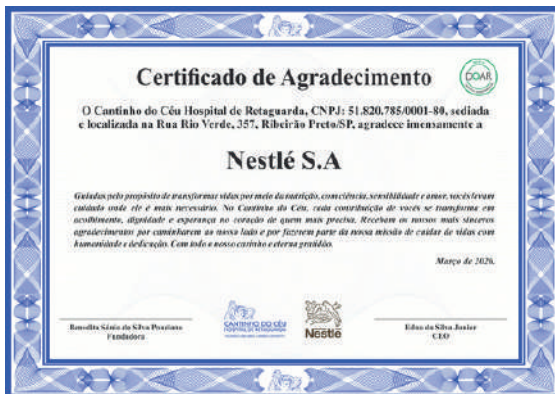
Certificado de Agradecimento

DOAR

O Cantinho do Céu Hospital de Retaguarda, CNPJ: 51.820.785/0001-80, sediada e localizada na Rua Rio Verde, 357, Ribeirão Preto/SP, agradece imensamente a

Nestlé S.A

Guiados pelo propósito de transformar vidas por meio da nutrição, consciência, sensibilidade e amor, vocês levam cuidado onde ele é mais necessário. No Cantinho do Céu, cada contribuição de vocês se transforma em acolhimento, dignidade e esperança no coração de quem mais precisa. Recebam os nossos mais sinceros agradecimentos por caminharem ao nosso lado e por fazerem parte da nossa missão de cuidar de vidas com humanidade e dedicação. Com todo o nosso carinho e eterna gratidão.

Março de 2026.

Benedita Sônia da Silva Pessiano
Fundadora

CANTINHO DO CÉU
HOSPITAL DE RETAGUARDA

Nestlé

Edson da Silva Junior
CEO